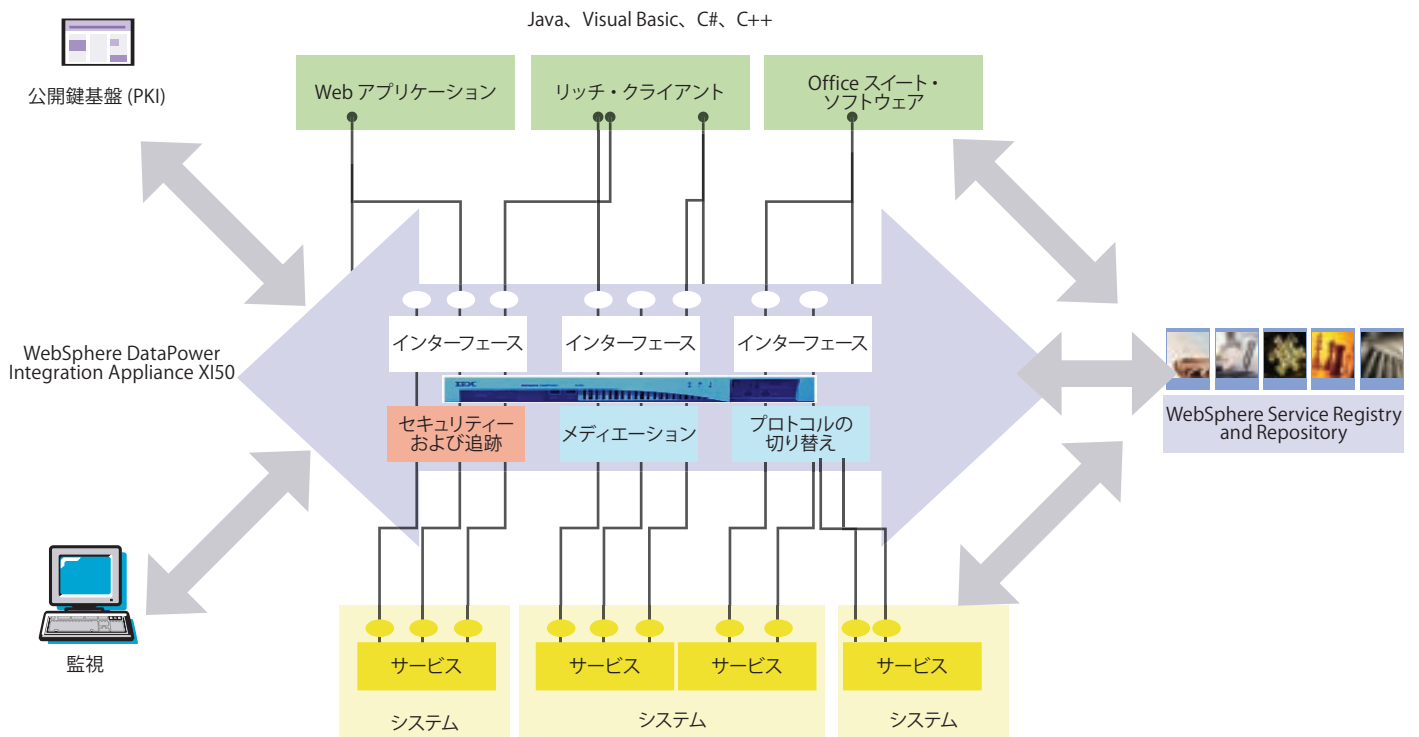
Java、Visual Basic、C#、C++

公開鍵基盤 (PKI)

Web アプリケーション

リッチ・クライアント

Office スイート・ソフトウェア

インターフェース

インターフェース

インターフェース

WebSphere DataPower Integration Appliance XI50

セキュリティーおよび追跡

メディエーション

プロトコルの切り替え

WebSphere Service Registry and Repository

監視

サービス

サービス

サービス

サービス

システム

システム

システム